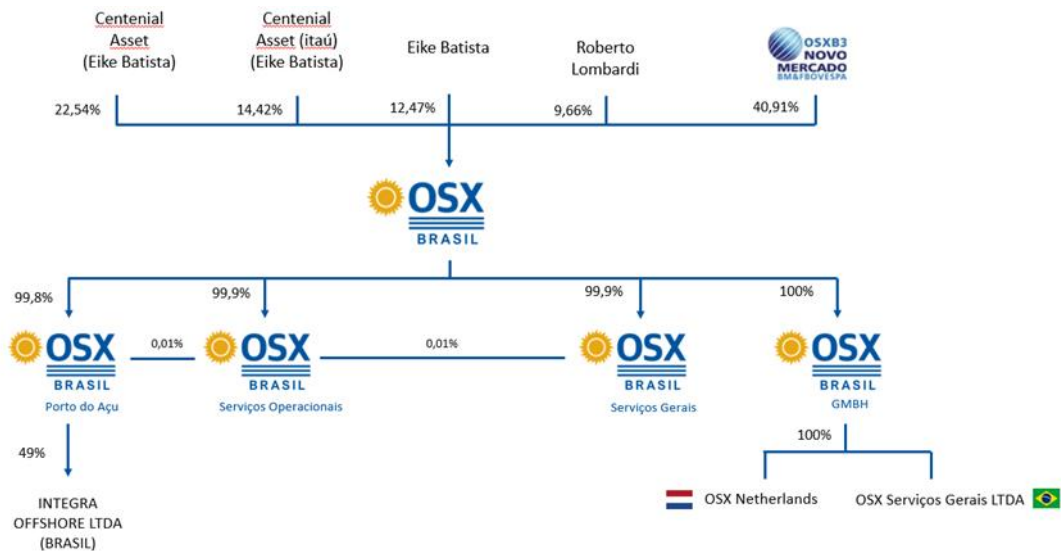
Centenial Asset (Eike Batista)

Centenial Asset (itaú) (Eike Batista)

Eike Batista

Roberto Lombardi

OSXB3 NOVO MERCADO BM&FBOVESPA

22,54%

14,42%

12,47%

9,66%

40,91%

OSX BRASIL

99,8%

99,9%

99,9%

100%

OSX BRASIL Porto do Açu

0,01%

OSX BRASIL Serviços Operacionais

0,01%

OSX BRASIL Serviços Gerais

OSX BRASIL GMBH

49%

INTEGRA OFFSHORE LTDA (BRASIL)

100%

OSX Netherlands

OSX Serviços Gerais LTDA